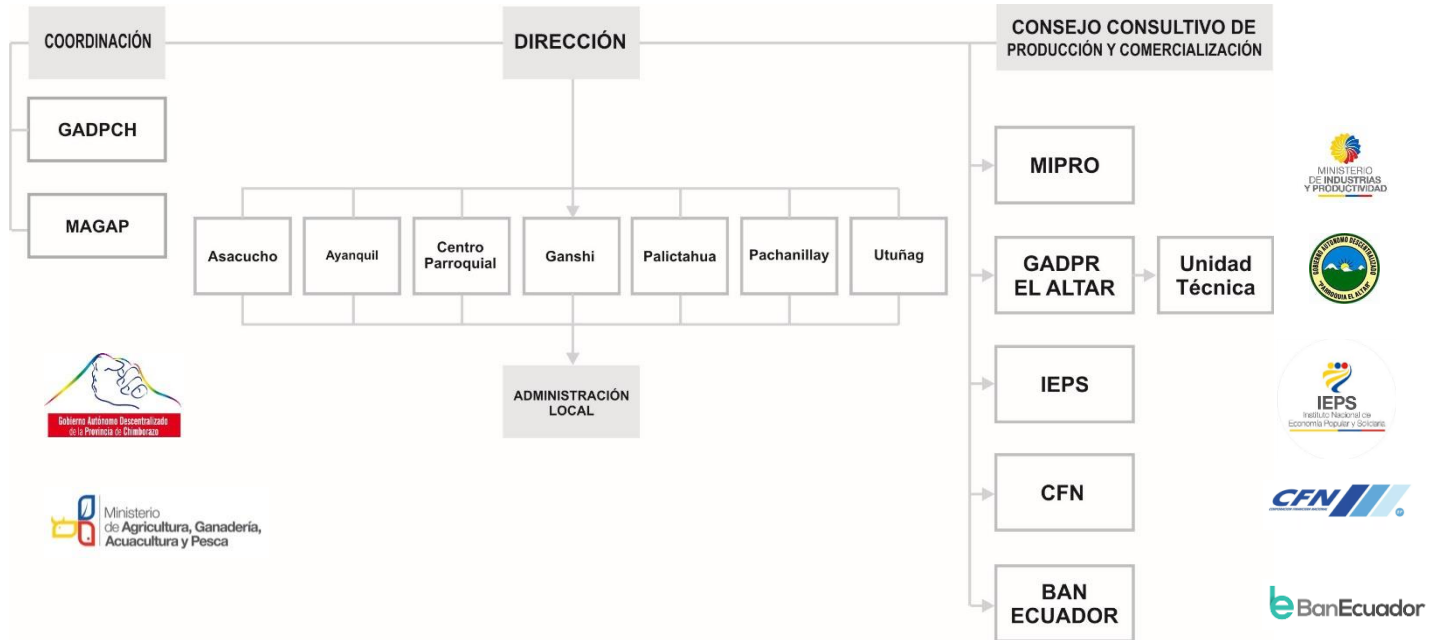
COORDINACIÓN

DIRECCIÓN

CONSEJO CONSULTIVO DE PRODUCCIÓN Y COMERCIALIZACIÓN

GADPCH

MAGAP

Asacucho

Ayanquil

Centro Parroquial

Ganshi

Palictahua

Pachanillay

Utuñag

ADMINISTRACIÓN LOCAL

MIPRO

MINISTERIO DE INDUSTRIAS Y PRODUCTIVIDAD

GADPR EL ALTAR

Unidad Técnica

GOBIERNO AUTÓNOMO DESCENTRALIZADO "PARROQUIA EL ALTAR"

IEPS

IEPS Instituto Nacional de Economía Popular y Solidaria

CFN

CFN

BAN ECUADOR

BanEcuador

Gobierno Autónomo Descentralizado de la Provincia de Chimborazo

Ministerio de Agricultura, Ganadería, Acuacultura y Pesca